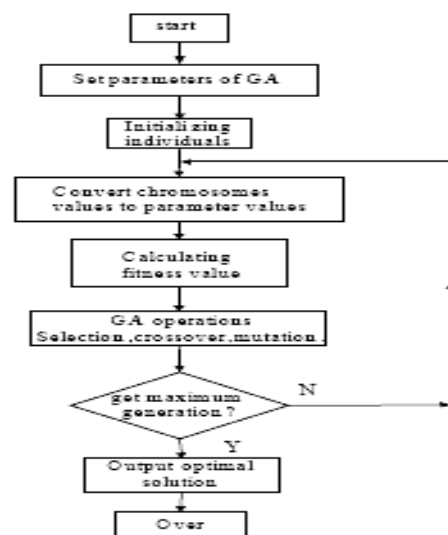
start

Set parameters of GA

Initializing individuals

Convert chromosomes values to parameter values

Calculating fitness value

GA operations Selection ,crossover,mutation

get maximum generation ?

N

Y

Output optimal solution

Over